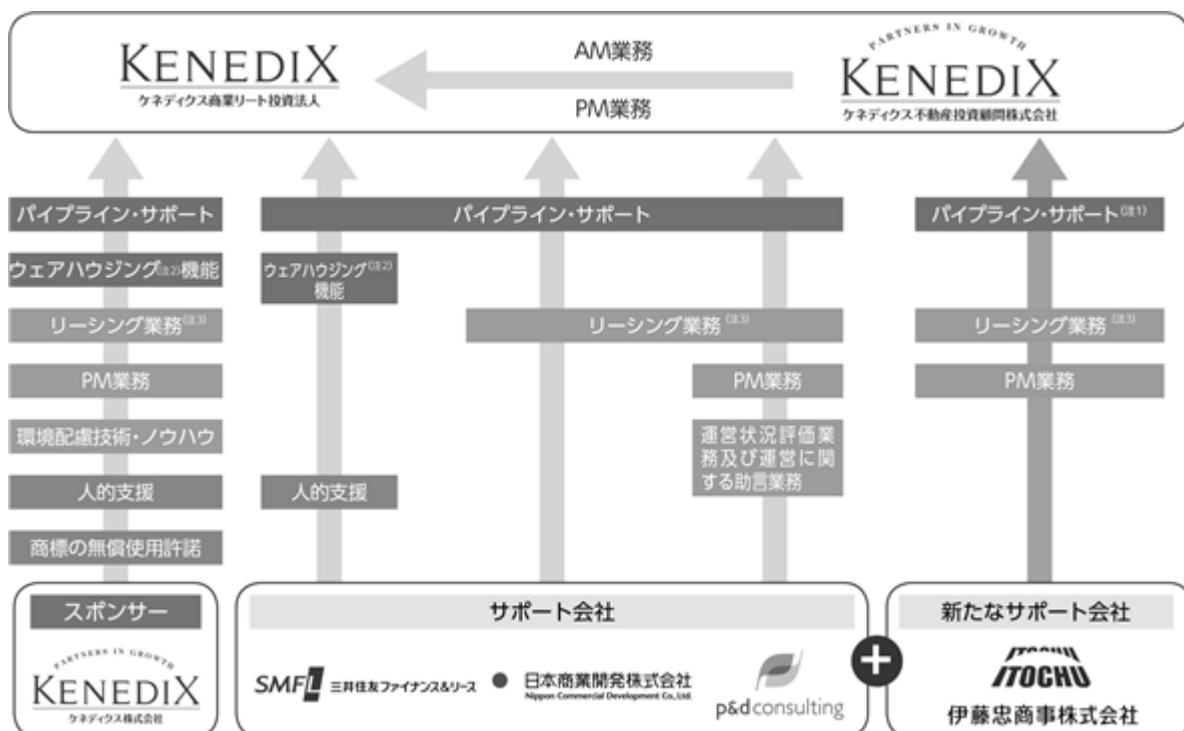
KENEDIX
ケネディクス商業リート投資法人

AM業務
PM業務

PARTNERS IN GROWTH
KENEDIX
ケネディクス不動産投資顧問株式会社

パイプライン・サポート
ウェアハウジング(注2)機能
リーシング業務(注3)
PM業務
環境配慮技術・ノウハウ
人的支援
商標の無償使用許諾

パイプライン・サポート
ウェアハウジング(注2)機能
リーシング業務(注3)
PM業務
運営状況評価業務及び運営に関する助言業務
人的支援

パイプライン・サポート(注1)
リーシング業務(注3)
PM業務

スポンサー
PARTNERS IN GROWTH
KENEDIX
ケネディクス株式会社

サポート会社
SMFL 三井住友ファイナンス&リース
日本商業開発株式会社
Nippon Commercial Development Co.,Ltd.
p&d consulting

新たなサポート会社
ITOCHU
伊藤忠商事株式会社